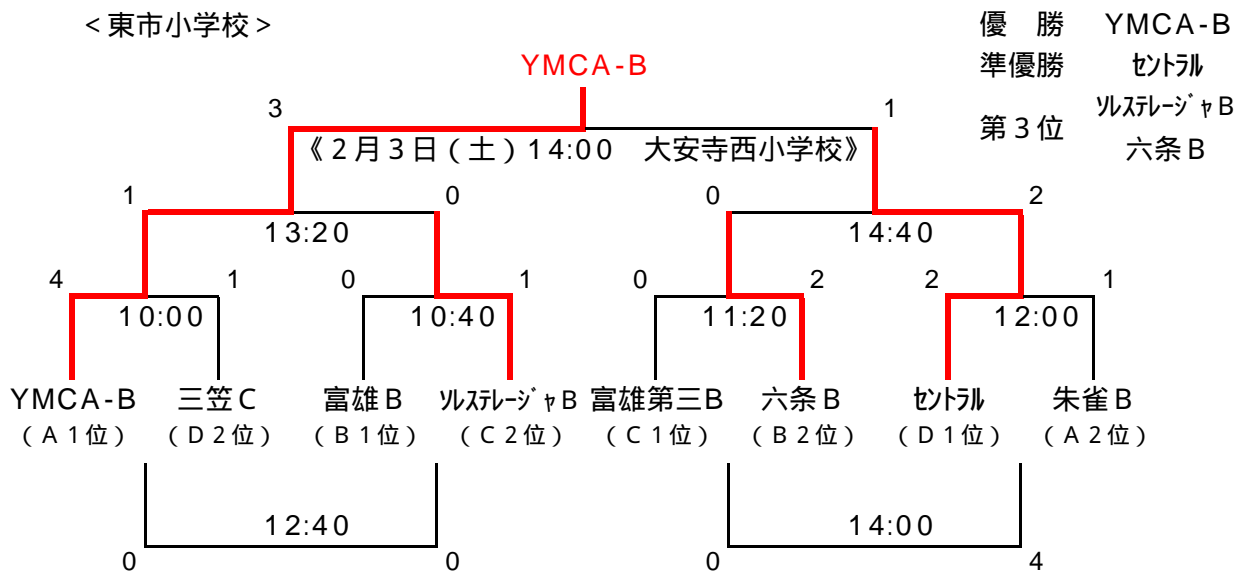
＜東市小学校＞

優　勝　YMCA-B
準優勝　ｾﾝﾄﾗﾙ
第３位　ｿﾙｽﾃﾚｰｼﾞｬB
六条Ｂ

YMCA-B

3　1

《２月３日（土）14:00　大安寺西小学校》

1　0　0　2

13:20　14:40

4　1　0　1　0　2　2　1

10:00　10:40　11:20　12:00

YMCA-B（Ａ１位）　三笠Ｃ（Ｄ２位）　富雄Ｂ（Ｂ１位）　ｿﾙｽﾃﾚｰｼﾞｬB（Ｃ２位）　富雄第三Ｂ（Ｃ１位）　六条Ｂ（Ｂ２位）　ｾﾝﾄﾗﾙ（Ｄ１位）　朱雀Ｂ（Ａ２位）

12:40　14:00

0　0　0　4